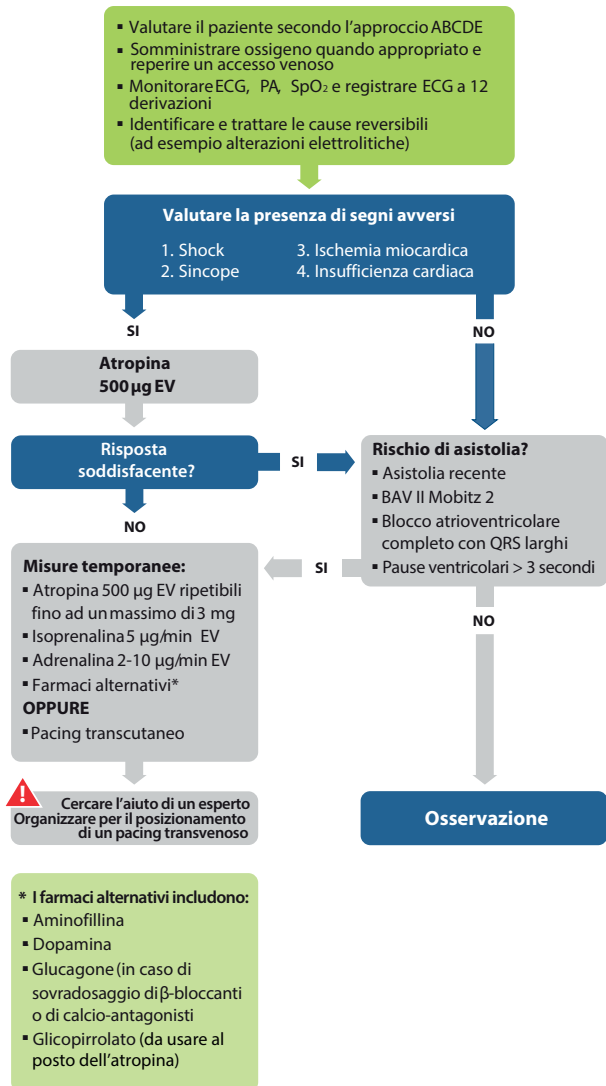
▪ Valutare il paziente secondo l'approccio ABCDE
▪ Somministrare ossigeno quando appropriato e reperire un accesso venoso
▪ Monitorare ECG, PA, $SpO_2$ e registrare ECG a 12 derivazioni
▪ Identificare e trattare le cause reversibili (ad esempio alterazioni elettrolitiche)

Valutare la presenza di segni avversi
1. Shock
2. Sincope
3. Ischemia miocardica
4. Insufficienza cardiaca

SI

NO

Atropina
500 µg EV

Risposta soddisfacente?

SI

NO

Rischio di asistolia?
▪ Asistolia recente
▪ BAV II Mobitz 2
▪ Blocco atrioventricolare completo con QRS larghi
▪ Pause ventricolari > 3 secondi

SI

Misure temporanee:
▪ Atropina 500 µg EV ripetibili fino ad un massimo di 3 mg
▪ Isoprenalina 5 µg/min EV
▪ Adrenalina 2-10 µg/min EV
▪ Farmaci alternativi*
OPPURE
▪ Pacing transcutaneo

NO

Cercare l'aiuto di un esperto
Organizzare per il posizionamento di un pacing transvenoso

Osservazione

* I farmaci alternativi includono:
▪ Aminofillina
▪ Dopamina
▪ Glucagone (in caso di sovradosaggio di β-bloccanti o di calcio-antagonisti
▪ Glicopirrolato (da usare al posto dell'atropina)